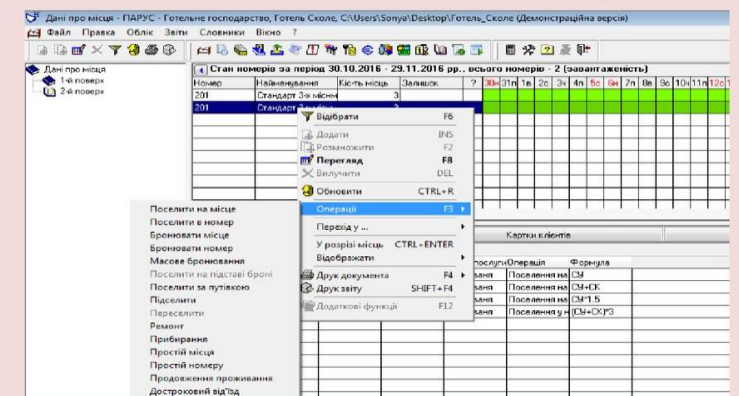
Дані про місця - ПАРУС - Готельне господарство, Готель Сколе, C:\Users\Sonya\Desktop\Готель_Сколе (Демонстраційна версія)

Файл Правка Облік Звіти Словники Вікно ?

Дані про місця
1-й поверх
2-й поверх

Стан номерів за період 30.10.2016 - 29.11.2016 рр., всього номерів - 2 (завантаженість)

| Номер | Найменування | Кіл-ть місць | Залишок | ? | 30н | 31п | 1в | 2с | 3ч | 4п | 5с | 6н | 7п | 8в | 9с | 10ч | 11п | 12с |
|---|---|---|---|---|---|---|---|---|---|---|---|---|---|---|---|---|---|---|
| 201 | Стандарт 3-х місний | 3 | | | | | | | | | | | | | | | | |
| 201 | Стандарт 3-х місний | 3 | | | | | | | | | | | | | | | | |

Відібрати F6
Додати INS
Розмножити F2
Перегляд F8
Вилучити DEL
Обновити CTRL+R
Операції F3
Перехід у ...
У розрізі місць CTRL+ENTER
Відображати
Друк документа F4
Друк звіту SHIFT+F4
Додаткові функції F12

Поселити на місце
Поселити в номер
Бронювати місце
Бронювати номер
Масове бронювання
Поселити на підставі броні
Поселити за путівкою
Підселити
Переселити
Ремонт
Прибирання
Простій місця
Простій номеру
Продовження проживання
Достроковий від'їзд

Картки клієнтів

| Послуги | Операція | Формула |
|---|---|---|
| вання | Поселення на | СМ |
| вання | Поселення на | СМ+СК |
| вання | Поселення на | СМ*1.5 |
| вання | Поселення у н | (СМ+СК)*3 |